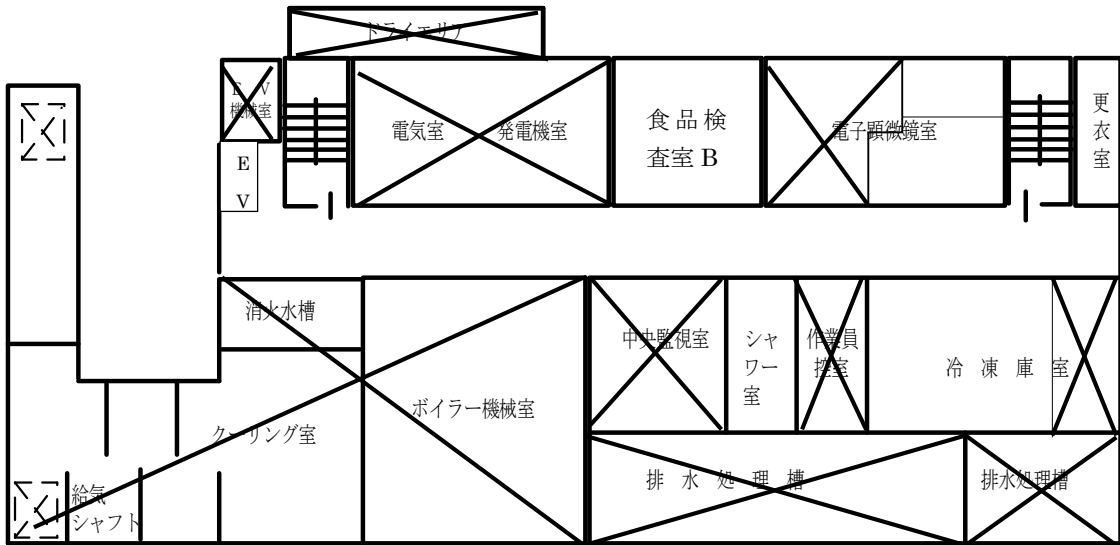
ドライエリア

E V
機械室

E
V

電気室

発電機室

食品検
査室 B

電子顕微鏡室

更
衣
室

消火水槽

ボイラー機械室

中央監視室

シャ
ワー
室

作業員
控室

冷 凍 庫 室

クーリング室

給気
シャフト

排 水 処 理 槽

排水処理槽